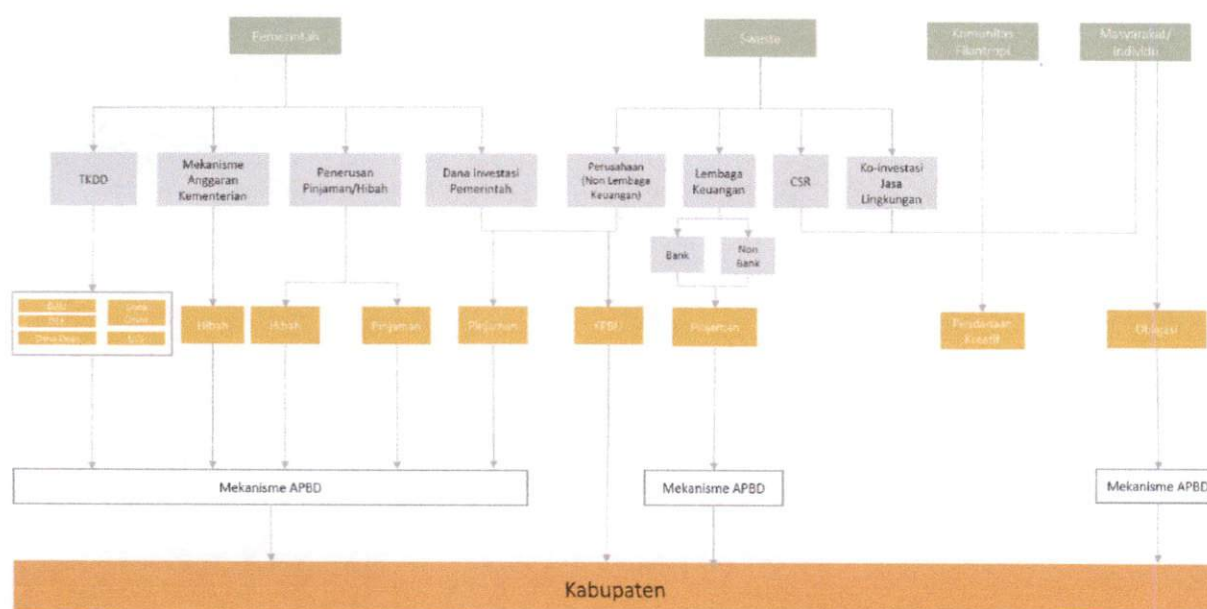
Pemerintah

Swasta

Komunitas Filantropi

Masyarakat/ Individu

TKDD

Mekanisme Anggaran Kementerian

Penerusan Pinjaman/Hibah

Dana Investasi Pemerintah

Perusahaan (Non Lembaga Keuangan)

Lembaga Keuangan

CSR

Ko-investasi Jasa Lingkungan

Bank

Non Bank

DAU

DAK

Dana Desa

Dana Otsus

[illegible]

Hibah

Hibah

Pinjaman

Pinjaman

KPBU

Pinjaman

Pendanaan Kreatif

Obligasi

Mekanisme APBD

Mekanisme APBD

Mekanisme APBD

Kabupaten